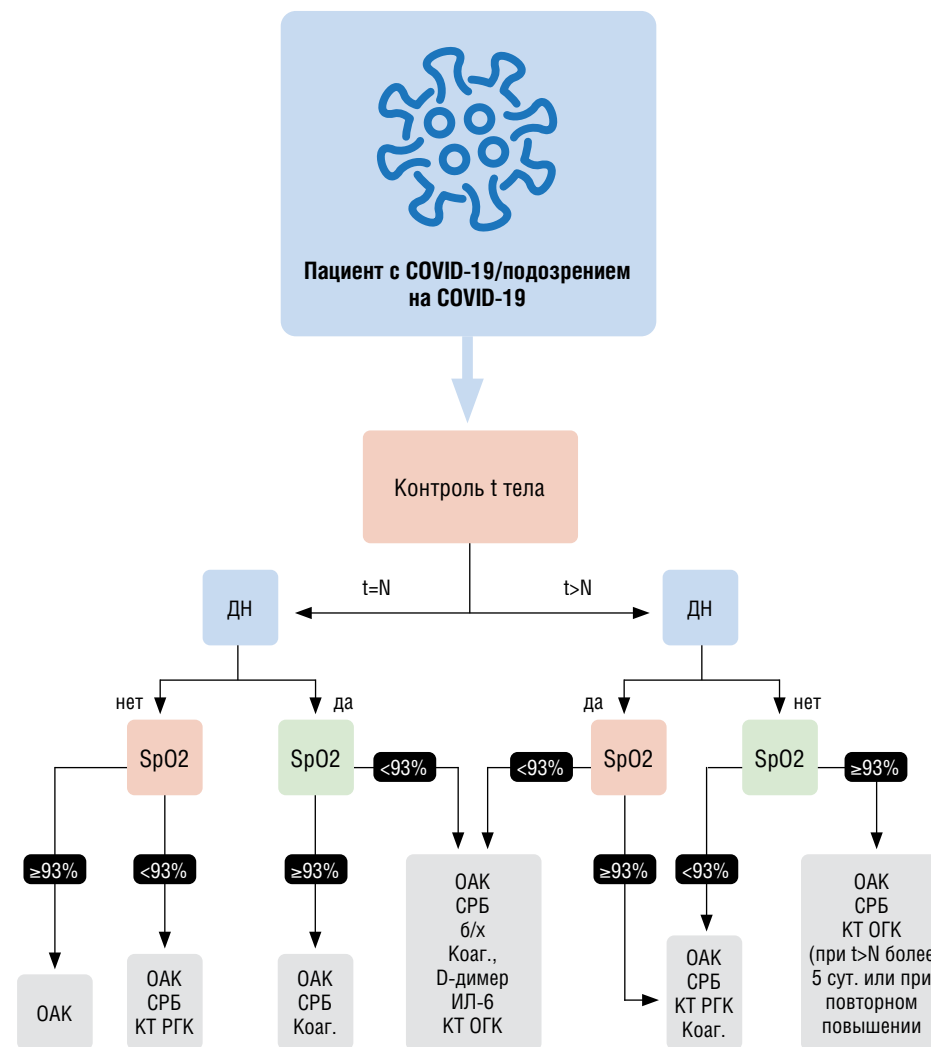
Пациент с COVID-19/подозрением на COVID-19

Контроль t тела

t=N

t>N

ДН

ДН

нет

да

да

нет

SpO2

SpO2

<93%

<93%

SpO2

SpO2

≥93%

≥93%

<93%

≥93%

≥93%

<93%

OAK

OAK
СРБ
КТ РГК

OAK
СРБ
Коаг.

OAK
СРБ
б/х
Коаг.,
D-димер
ИЛ-6
КТ ОГК

OAK
СРБ
КТ РГК
Коаг.

OAK
СРБ
КТ ОГК
(при t>N боле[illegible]
5 сут. или при
повторном
повышении